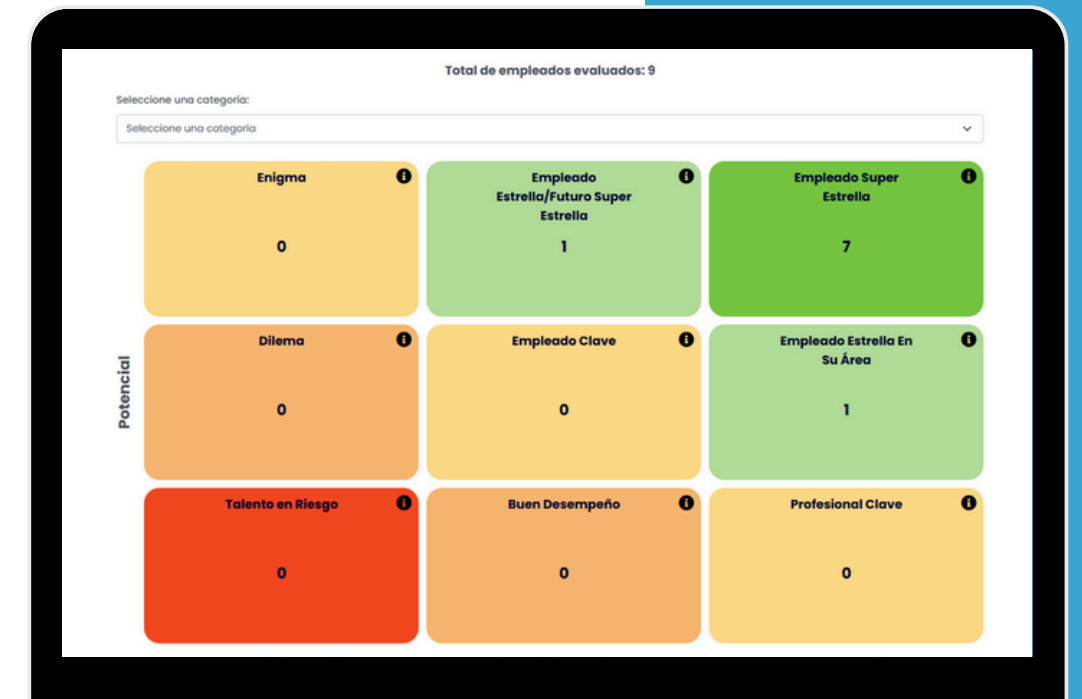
Total de empleados evaluados: 9

Seleccione una categoría:

Seleccione una categoría

Potencial

| | | |
|---|---|---|
| Enigma<br>0 | Empleado Estrella/Futuro Super Estrella<br>1 | Empleado Super Estrella<br>7 |
| Dilema<br>0 | Empleado Clave<br>0 | Empleado Estrella En Su Área<br>1 |
| Talento en Riesgo<br>0 | Buen Desempeño<br>0 | Profesional Clave<br>0 |